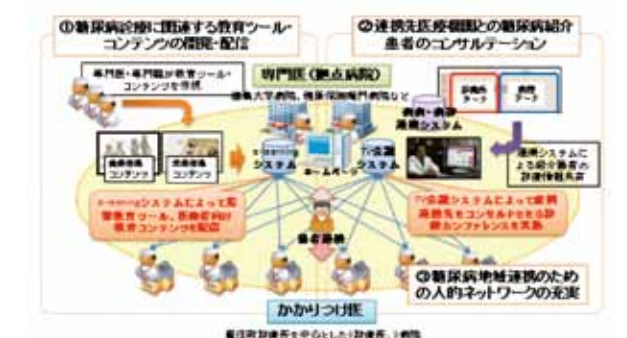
①糖尿病診療に関連する教育ツール・コンテンツの開発・配信

②連携先医療機関との糖尿病紹介患者のコンサルテーション

専門医・専門職が教育ツール・コンテンツを作成

専門医（拠点病院）

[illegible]大学病院、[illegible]病院など

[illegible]コンテンツ

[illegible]コンテンツ

e-learningシステム

TV会議システム

病病・病診連携システム

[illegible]データ

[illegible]データ

ホームページ

連携システムによる紹介患者の診療情報共有

e-learningシステムによって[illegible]教育ツール、医療者向け教育コンテンツを配信

TV会議システムによって症例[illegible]をコンサルテーションする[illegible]カンファレンスを実施

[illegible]

③糖尿病地域連携のための人的ネットワークの充実

かかりつけ医

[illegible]